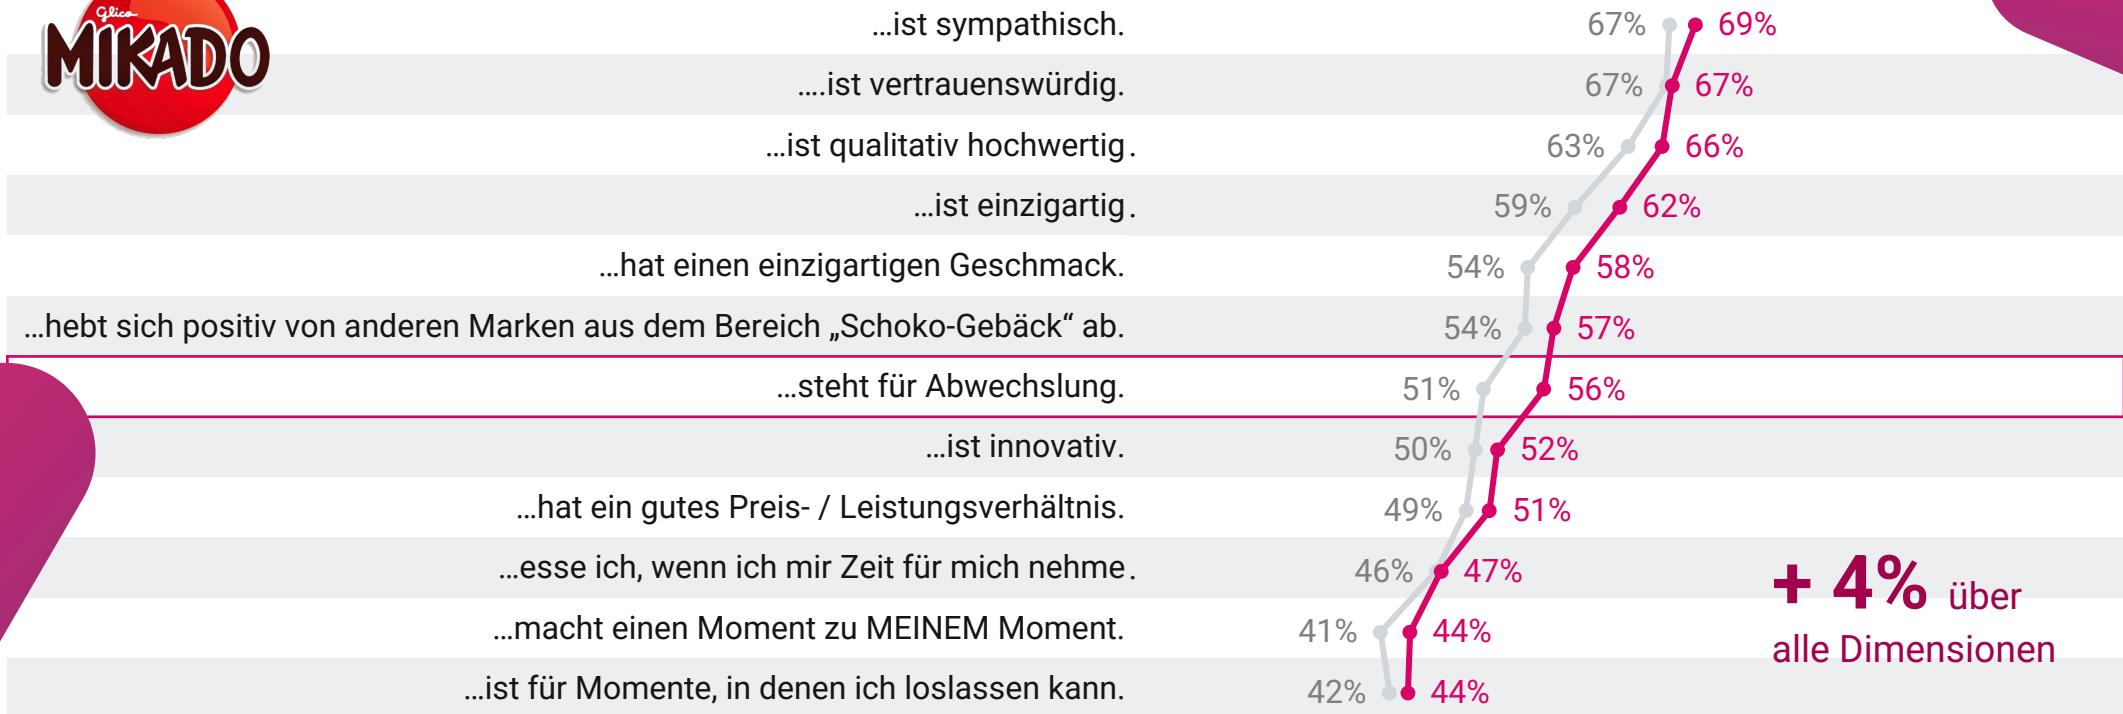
Glico
MIKADO

| | | |
|---|---|---|
| …ist sympathisch. | 67% | 69% |
| ….ist vertrauenswürdig. | 67% | 67% |
| …ist qualitativ hochwertig. | 63% | 66% |
| …ist einzigartig. | 59% | 62% |
| …hat einen einzigartigen Geschmack. | 54% | 58% |
| …hebt sich positiv von anderen Marken aus dem Bereich „Schoko-Gebäck“ ab. | 54% | 57% |
| …steht für Abwechslung. | 51% | 56% |
| …ist innovativ. | 50% | 52% |
| …hat ein gutes Preis- / Leistungsverhältnis. | 49% | 51% |
| …esse ich, wenn ich mir Zeit für mich nehme. | 46% | 47% |
| …macht einen Moment zu MEINEM Moment. | 41% | 44% |
| …ist für Momente, in denen ich loslassen kann. | 42% | 44% |

+ 4% über alle Dimensionen